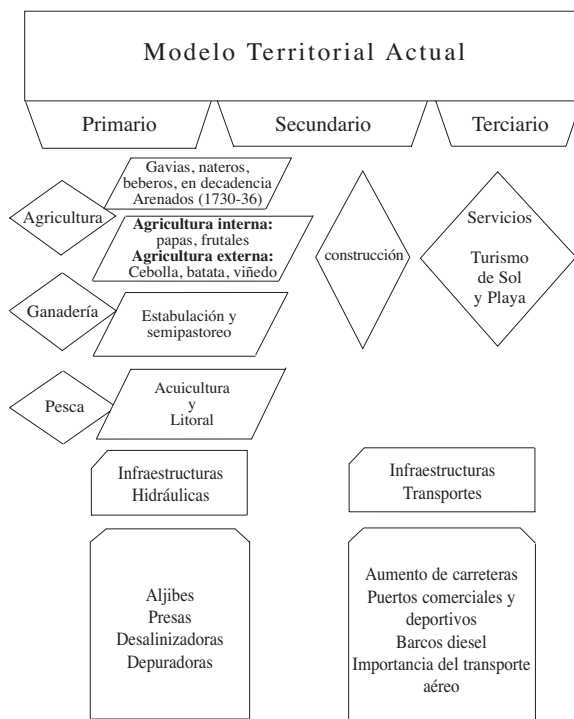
Modelo Territorial Actual

Primario

Secundario

Terciario

Agricultura

Gavias, nateros, beberos, en decadencia Arenados (1730-36)

**Agricultura interna:** papas, frutales **Agricultura externa:** Cebolla, batata, viñedo

Ganadería

Estabulación y semipastoreo

Pesca

Acuicultura y Litoral

construcción

Servicios

Turismo de Sol y Playa

Infraestructuras Hidráulicas

Aljibes
Presas
Desalinizadoras
Depuradoras

Infraestructuras Transportes

Aumento de carreteras
Puertos comerciales y deportivos
Barcos diesel
Importancia del transporte aéreo